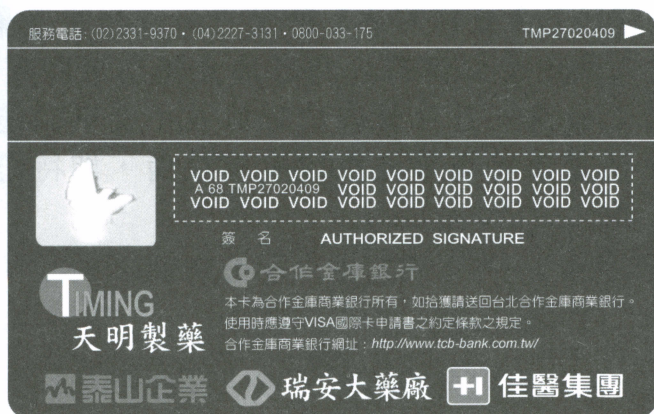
服務電話：(02)2331-9370 • (04)2227-3131 • 0800-033-175

TMP27020409

VOID VOID VOID VOID VOID VOID VOID VOID VOID
A 68 TMP27020409 VOID VOID VOID VOID VOID VOID
VOID VOID VOID VOID VOID VOID VOID VOID VOID

簽 名 AUTHORIZED SIGNATURE

合作金庫銀行

TIMING
天明製藥

本卡為合作金庫商業銀行所有，如拾獲請送回台北合作金庫商業銀行。
使用時應遵守VISA國際卡申請書之約定條款之規定。
合作金庫商業銀行網址：http://www.tcb-bank.com.tw/

泰山企業 瑞安大藥廠 佳醫集團